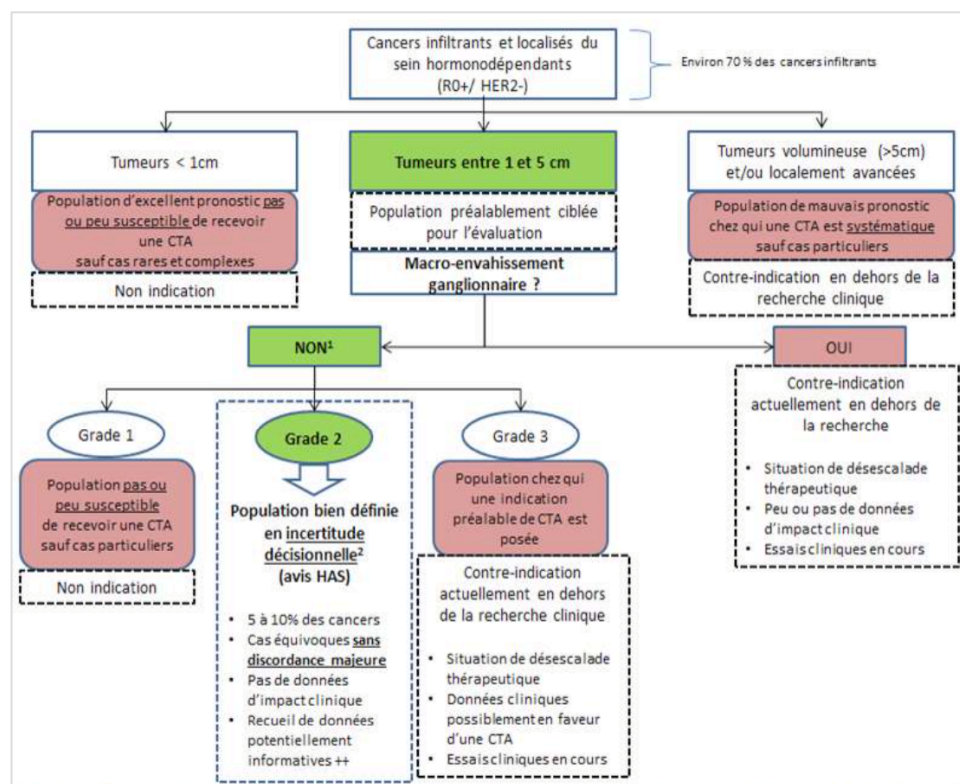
Cancers infiltrants et localisés du sein hormonodépendants (R0+/ HER2-)

Environ 70 % des cancers infiltrants

Tumeurs < 1cm

Population d'excellent pronostic pas ou peu susceptible de recevoir une CTA sauf cas rares et complexes

Non indication

Tumeurs entre 1 et 5 cm

Population préalablement ciblée pour l'évaluation

Macro-envahissement ganglionnaire ?

Tumeurs volumineuse (>5cm) et/ou localement avancées

Population de mauvais pronostic chez qui une CTA est systématique sauf cas particuliers

Contre-indication en dehors de la recherche clinique

NON¹

OUI

Contre-indication actuellement en dehors de la recherche

- Situation de désescalade thérapeutique
- Peu ou pas de données d'impact clinique
- Essais cliniques en cours

Grade 1

Population pas ou peu susceptible de recevoir une CTA sauf cas particuliers

Non indication

Grade 2

Population bien définie en incertitude décisionnelle² (avis HAS)

- 5 à 10% des cancers
- Cas équivoques sans discordance majeure
- Pas de données d'impact clinique
- Recueil de données potentiellement informatives ++

Grade 3

Population chez qui une indication préalable de CTA est posée

Contre-indication actuellement en dehors de la recherche clinique

- Situation de désescalade thérapeutique
- Données cliniques possiblement en faveur d'une CTA
- Essais cliniques en cours